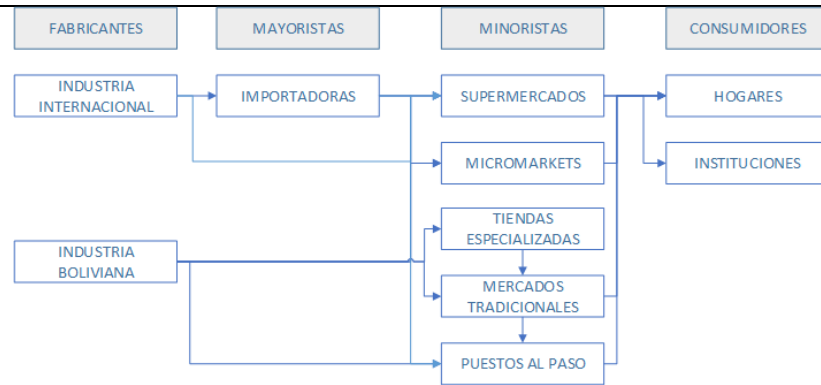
FABRICANTES

MAYORISTAS

MINORISTAS

CONSUMIDORES

INDUSTRIA INTERNACIONAL

IMPORTADORAS

SUPERMERCADOS

HOGARES

MICROMARKETS

INSTITUCIONES

TIENDAS ESPECIALIZADAS

INDUSTRIA BOLIVIANA

MERCADOS TRADICIONALES

PUESTOS AL PASO